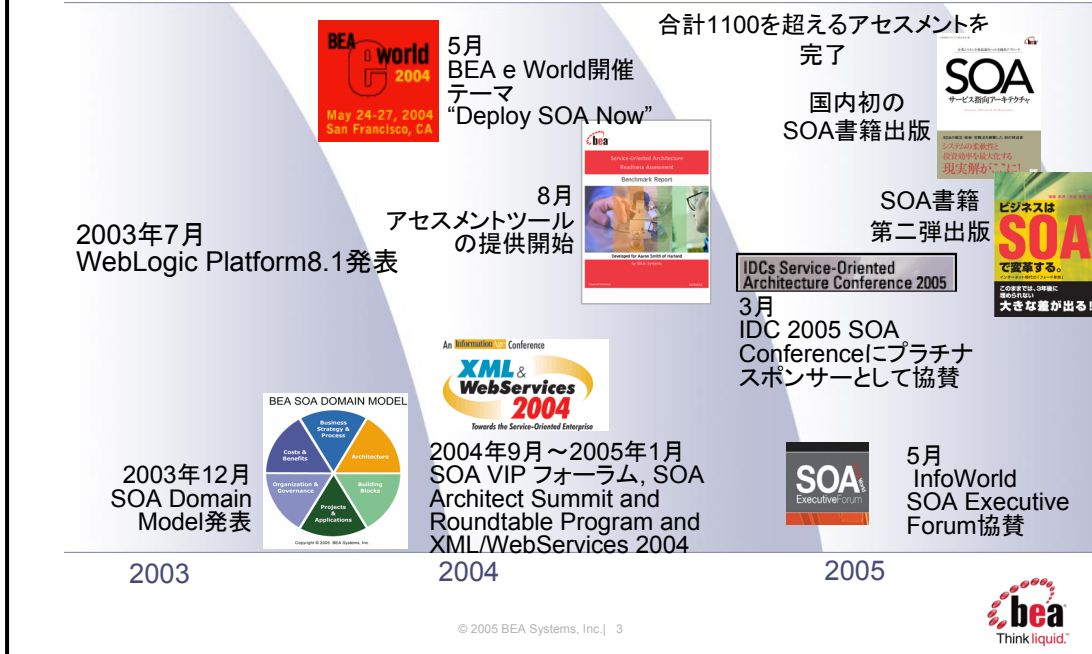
BEA e world 2004
May 24-27, 2004 San Francisco, CA

5月
BEA e World開催
テーマ
"Deploy SOA Now"

合計1100を超えるアセスメントを完了

SOA
サービス指向アーキテクチャ

国内初の
SOA書籍出版

bea
Service-Oriented Architecture Readiness Assessment
Benchmark Report
Developed for Aaron Smith of Harland

8月
アセスメントツールの提供開始

SOA書籍
第二弾出版

ビジネスは
SOA
で変革する。
大きな差が出る!

2003年7月
WebLogic Platform8.1発表

IDCs Service-Oriented Architecture Conference 2005

3月
IDC 2005 SOA Conferenceにプラチナスポンサーとして協賛

An Information Age Conference
XML & WebServices 2004
Towards the Service-Oriented Enterprise

BEA SOA DOMAIN MODEL
Business Strategy & Process
Architecture
Building Blocks
Projects & Applications
Organization & Governance
Costs & Benefits
Copyright © 2005 BEA Systems, Inc.

2003年12月
SOA Domain Model発表

2004年9月～2005年1月
SOA VIP フォーラム, SOA Architect Summit and Roundtable Program and XML/WebServices 2004

SOA ExecutiveForum

5月
InfoWorld
SOA Executive Forum協賛

2003
2004
2005

© 2005 BEA Systems, Inc.| 3

bea
Think liquid.